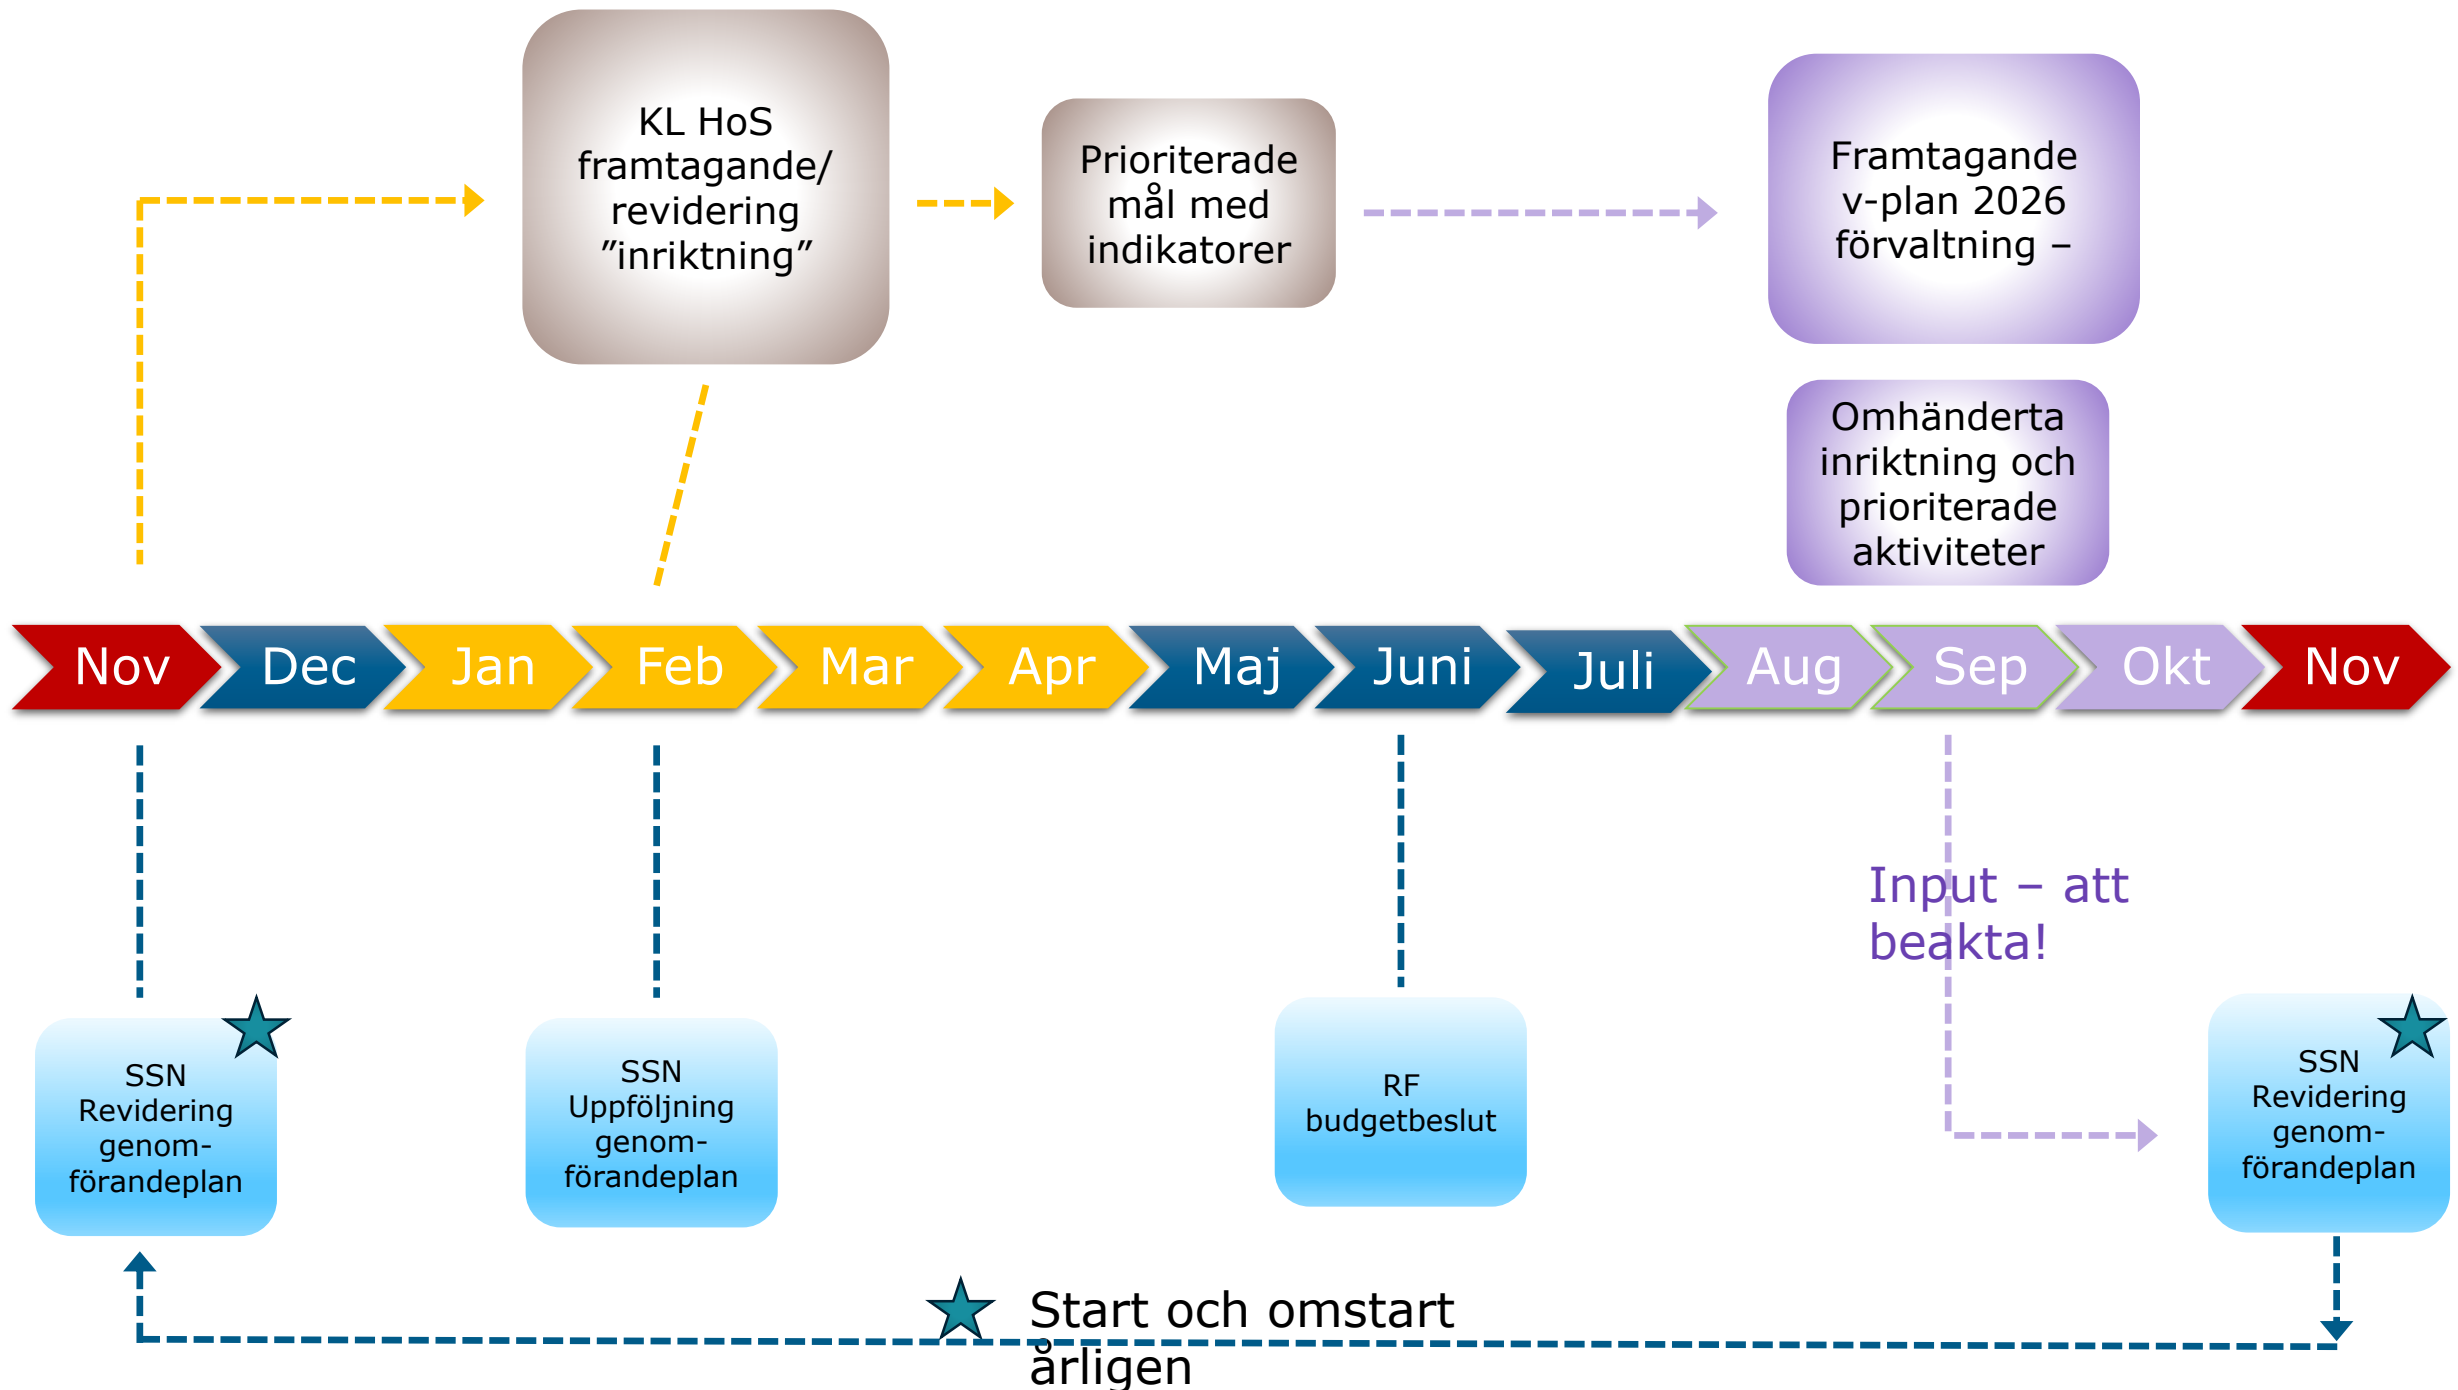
KL HoS framtagande/ revidering ”inriktning”

Prioriterade mål med indikatorer

Framtagande v-plan 2026 förvaltning –

Omhänderta inriktning och prioriterade aktiviteter

Nov

Dec

Jan

Feb

Mar

Apr

Maj

Juni

Juli

Aug

Sep

Okt

Nov

Input – att beakta!

SSN Revidering genom-förandeplan

SSN Uppföljning genom-förandeplan

RF budgetbeslut

SSN Revidering genom-förandeplan

Start och omstart årligen